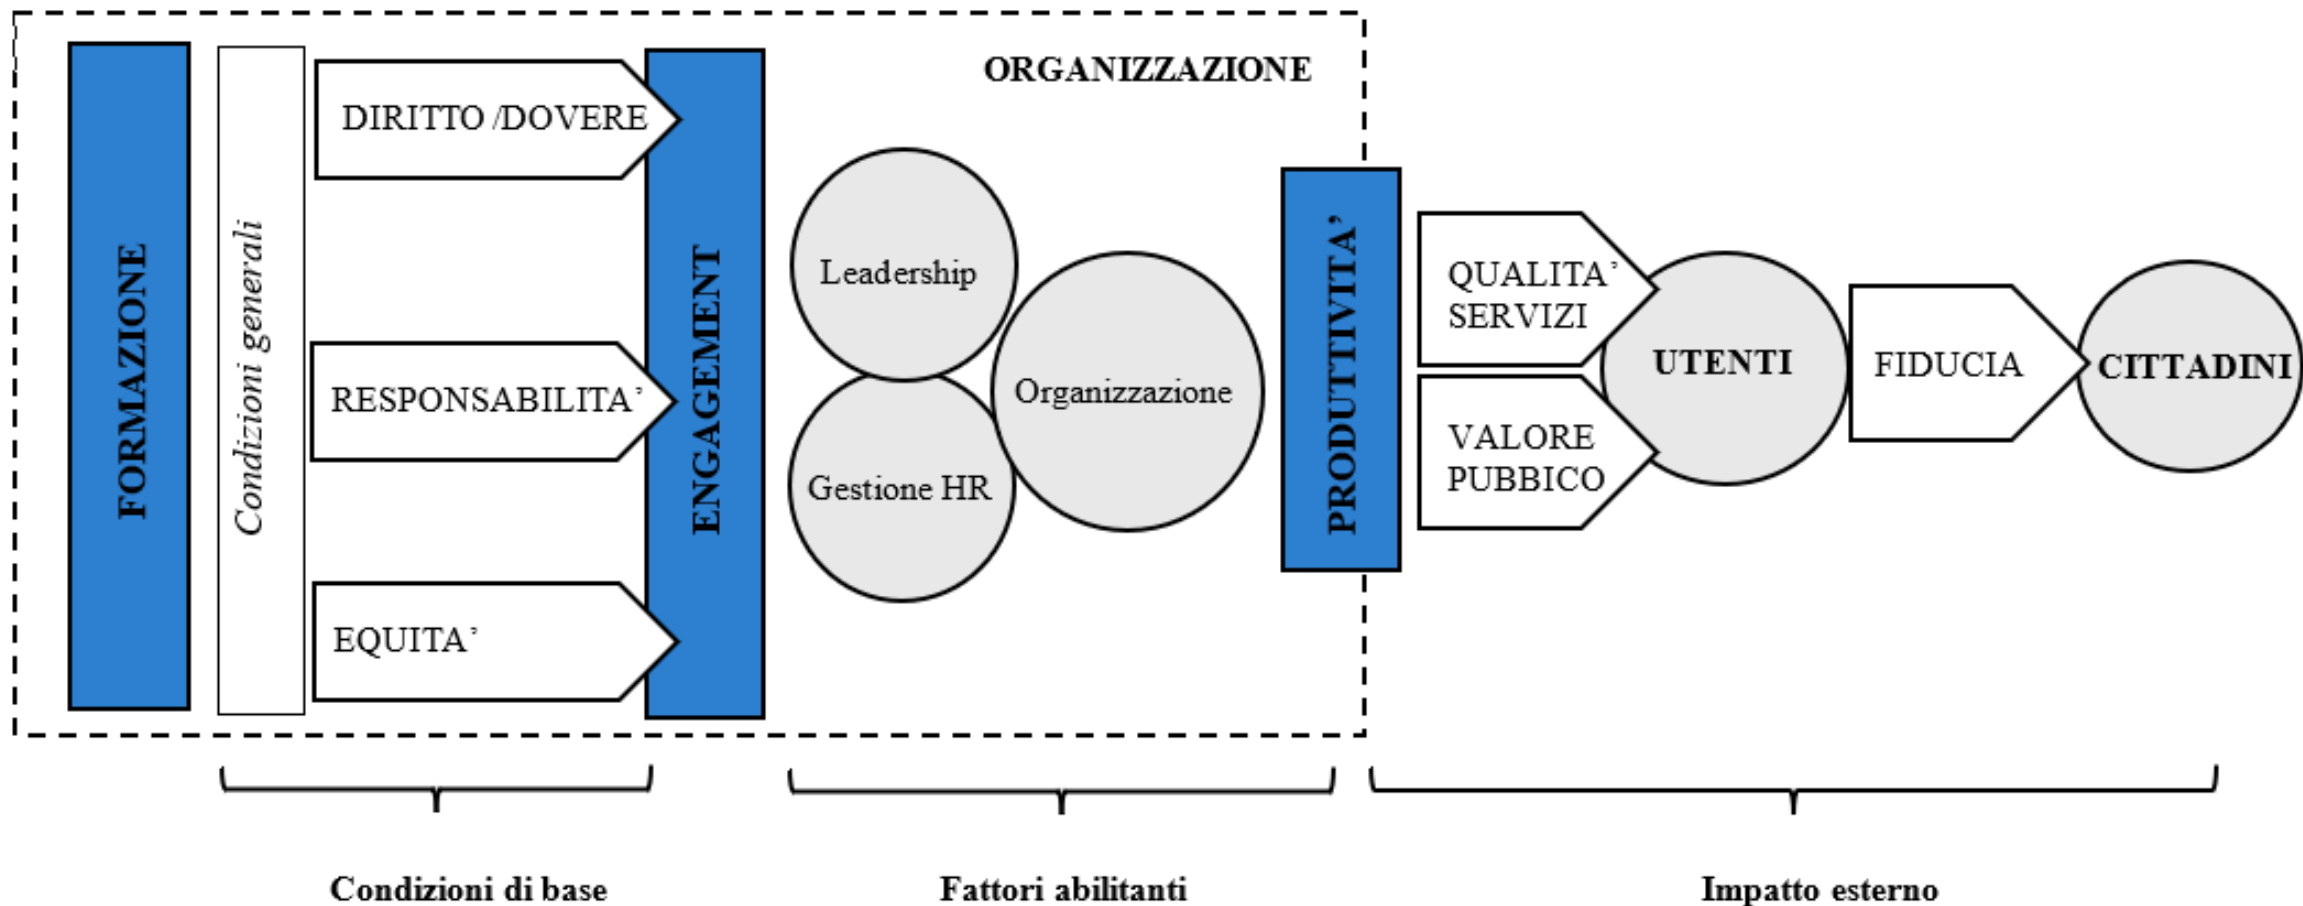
ORGANIZZAZIONE

FORMAZIONE

Condizioni generali

DIRITTO /DOVERE

RESPONSABILITA'

EQUITA'

ENGAGEMENT

Leadership

Gestione HR

Organizzazione

PRODUTTIVITA'

QUALITA' SERVIZI

VALORE PUBBICO

UTENTI

FIDUCIA

CITTADINI

Condizioni di base

Fattori abilitanti

Impatto esterno